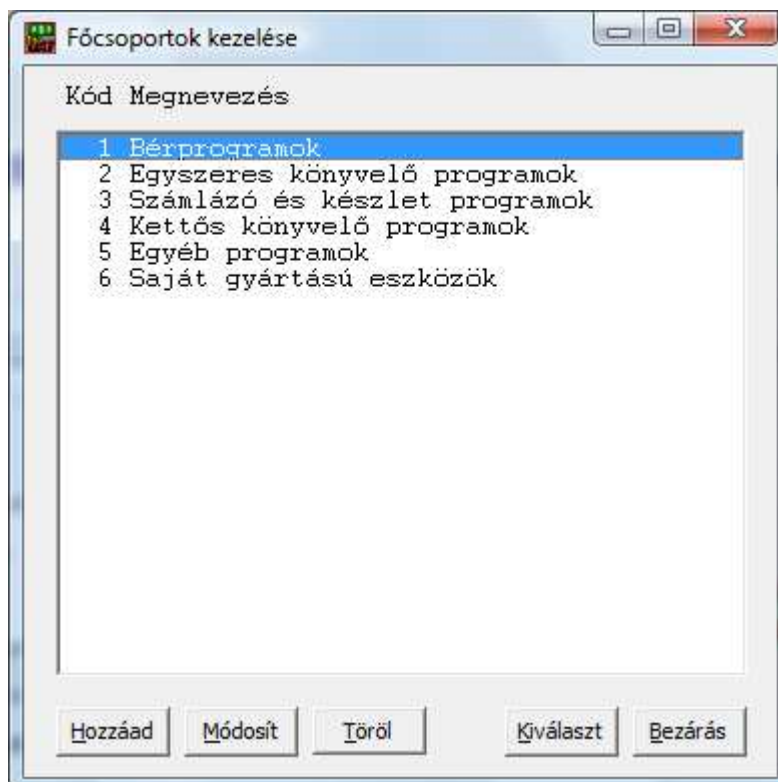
Főcsoportok kezelése

Kód Megnevezés

1 Bérprogramok
2 Egyszeres könyvelő programok
3 Számlázó és készlet programok
4 Kettős könyvelő programok
5 Egyéb programok
6 Saját gyártású eszközök

Hozzáad Módosít Töröl Kiválaszt Bezárás